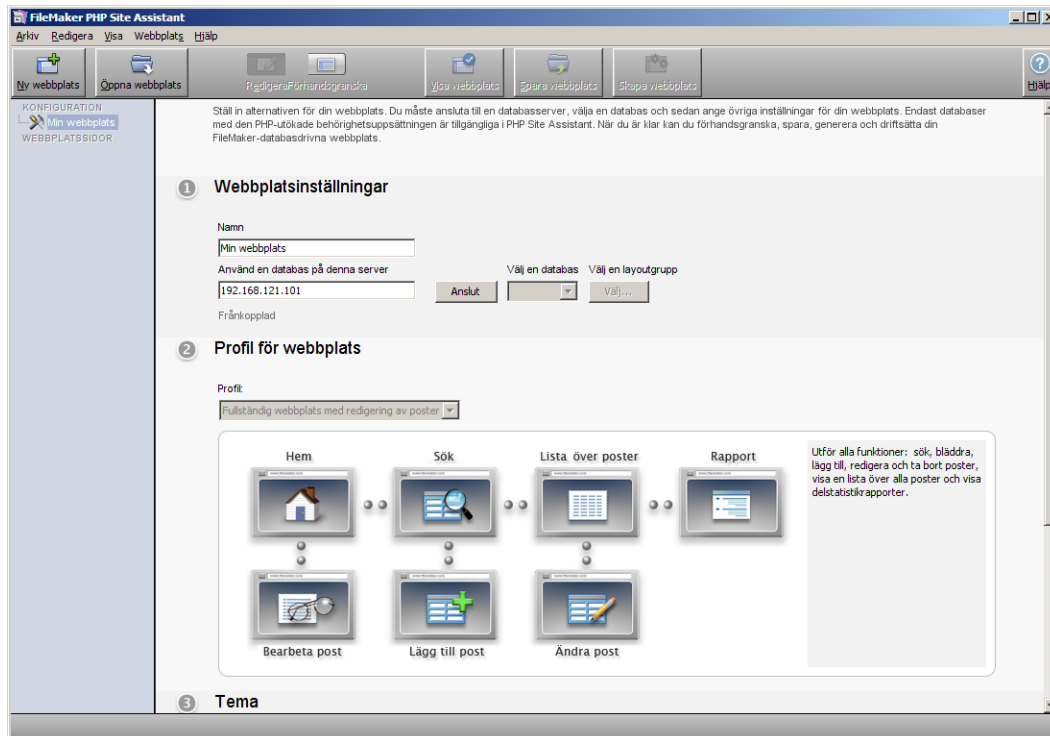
FileMaker PHP Site Assistant

Arkiv Redigera Visa Webbplats Hjälp

Ny webbplats Öppna webbplats Redigera Förhandsgranska Visa webbplats Spara webbplats Skapa webbplats Hjälp

KONFIGURATION
Min webbplats
WEBBPLATSSIDOR

Ställ in alternativen för din webbplats. Du måste ansluta till en databasserver, välja en databas och sedan ange övriga inställningar för din webbplats. Endast databaser med den PHP-utökade behörighetsuppsättningen är tillgängliga i PHP Site Assistant. När du är klar kan du förhandsgranska, spara, generera och driftsätta din FileMaker-databasdrivna webbplats.

1 Webbplatsinställningar

Namn
Min webbplats
Använd en databas på denna server
192.168.121.101
Anslut
Välj en databas
Välj en layoutgrupp
Välj...
Frånkopplad

2 Profil för webbplats

Profil:
Fullständig webbplats med redigering av poster

Hem
Sök
Lista över poster
Rapport
Bearbeta post
Lägg till post
Ändra post

Utför alla funktioner: sök, bläddra, lägg till, redigera och ta bort poster, visa en lista över alla poster och visa delstatistikrapporter.

3 Tema